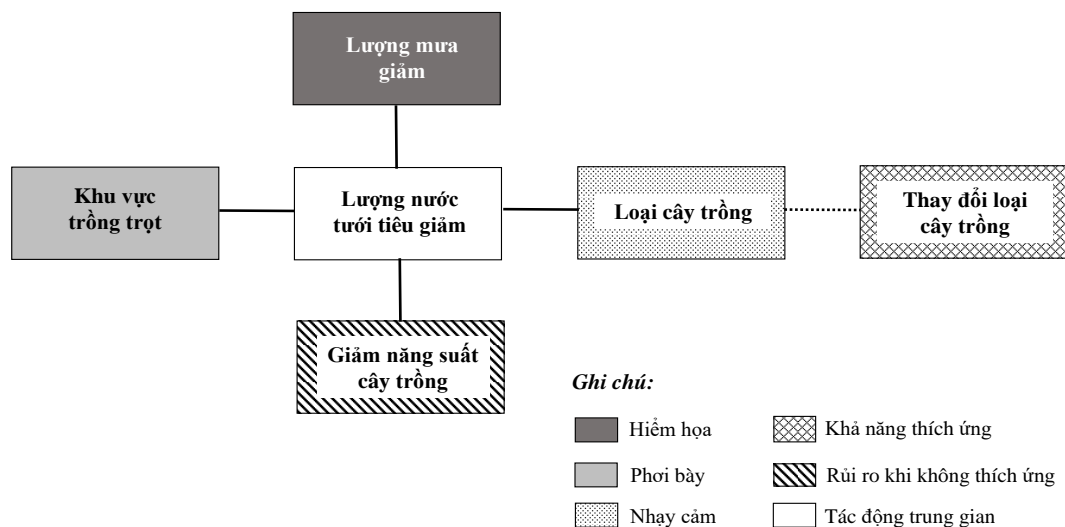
Lượng mưa giảm

Khu vực trồng trọt

Lượng nước tưới tiêu giảm

Loại cây trồng

Thay đổi loại cây trồng

Giảm năng suất cây trồng

Ghi chú:

Hiểm họa

Khả năng thích ứng

Phơi bày

Rủi ro khi không thích ứng

Nhạy cảm

Tác động trung gian